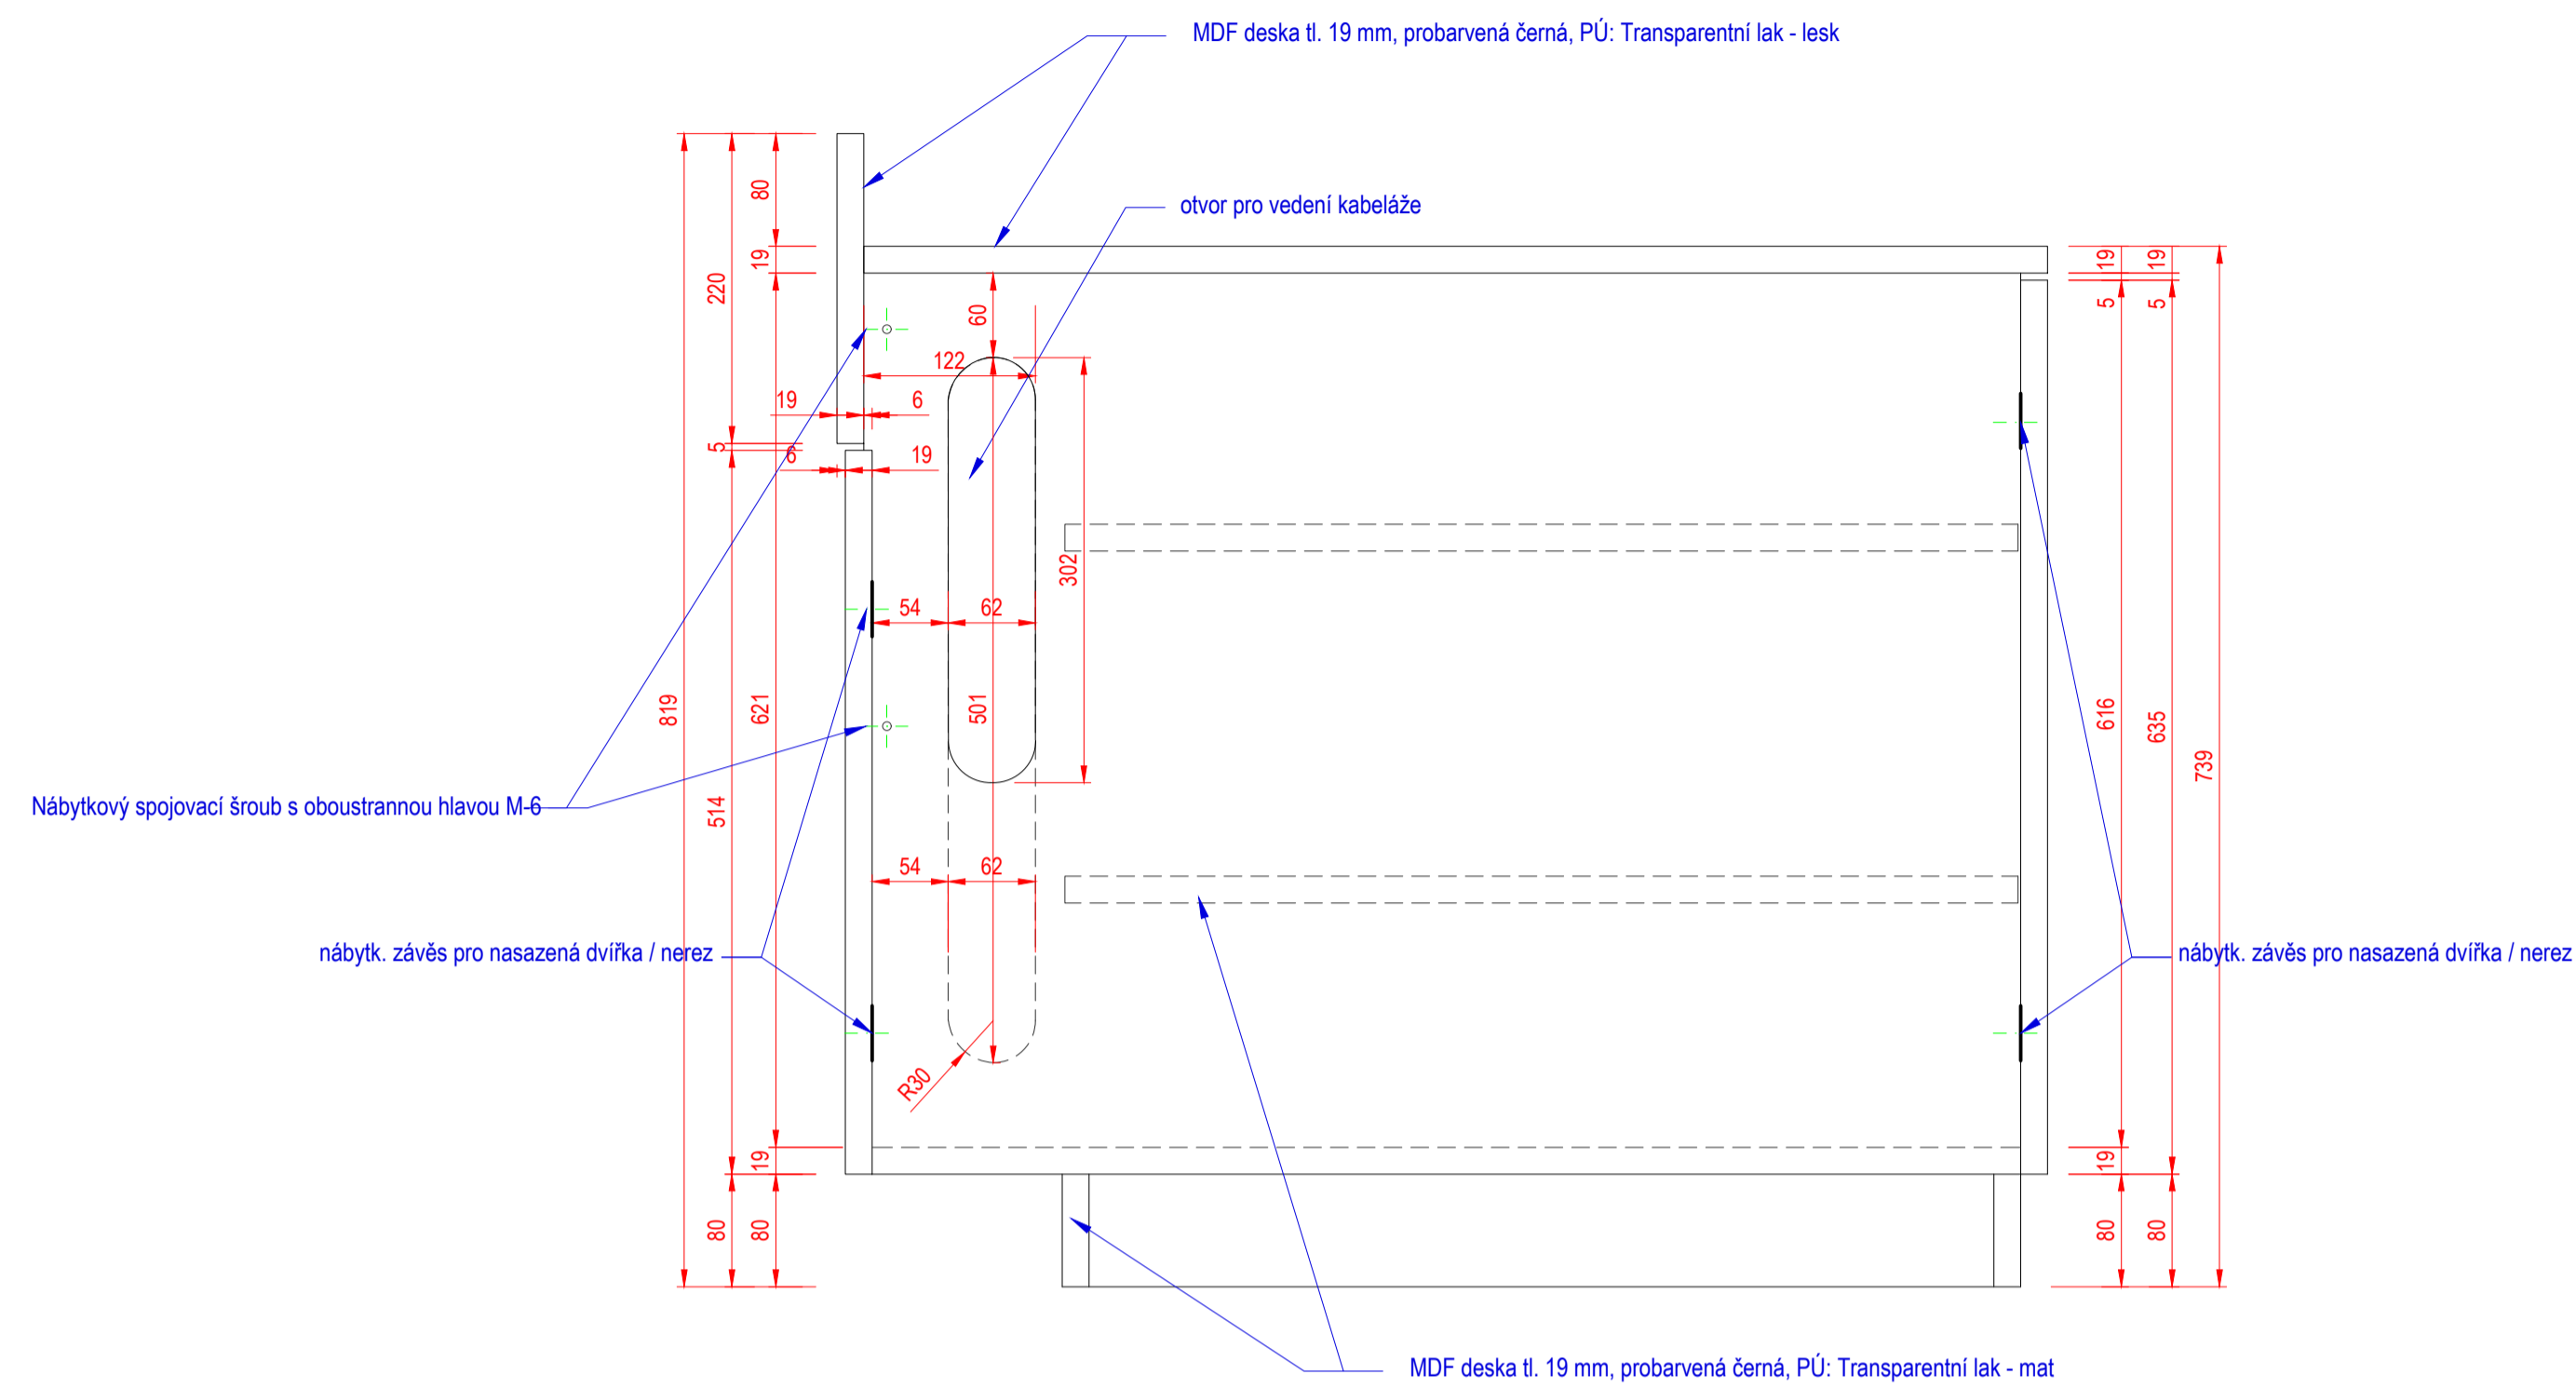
MDF deska tl. 19 mm, probarvená černá, PÚ: Transparentní lak - lesk

otvor pro vedení kabeláže

80
19
220
60
122
19
6
5
6
19
302
54
62
501
819
621
514
54
62
R30
19
80
80

19
19
5
5
616
635
739
19
80
80

Nábytkový spojovací šroub s oboustrannou hlavou M-6

nábytk. závěs pro nasazená dvířka / nerez

nábytk. závěs pro nasazená dvířka / nerez

MDF deska tl. 19 mm, probarvená černá, PÚ: Transparentní lak - mat